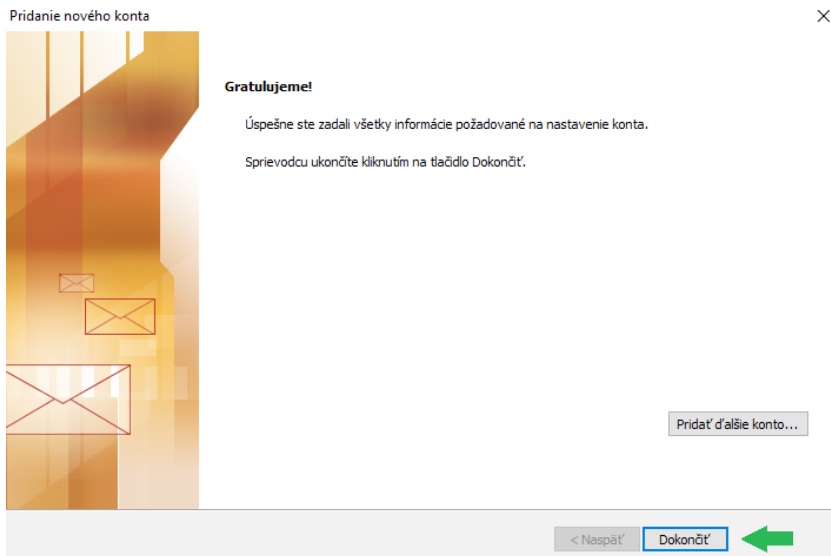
Pridanie nového konta

Gratulujeme!

Úspešne ste zadali všetky informácie požadované na nastavenie konta.

Sprievodcu ukončíte kliknutím na tlačidlo Dokončiť.

Pridať ďalšie konto...

< Naspäť

Dokončiť